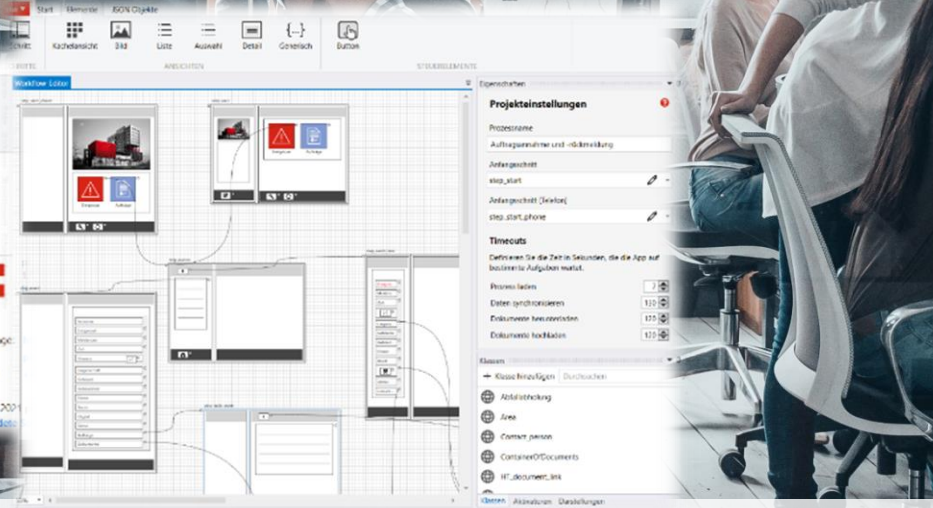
Start Elemente JSON Objekte

Kachelansicht Bild Liste Auswahl Detail Generisch Button

ANSICHTEN STEUERELEMENTE

Workflow Editor

Eigenschaften

Projekteinstellungen

Prozessname

Auftragsannahme und -rückmeldung

Anfangsschritt

step_start

Anfangsschritt (Telefon)

step_start_phone

Timeouts

Definieren Sie die Zeit in Sekunden, die die App zur bestimmte Aufgaben wartet.

Prozess laden 3

Daten synchronisieren 120

Dokumente herunterladen 120

Dokumente hochladen 120

Klassen

Klasse hinzufügen Durchsuchen

Abholabholung

Area

Contact_person

ContainerOfDocuments

HT_document_link

Klassen Aktionen Darstellungen